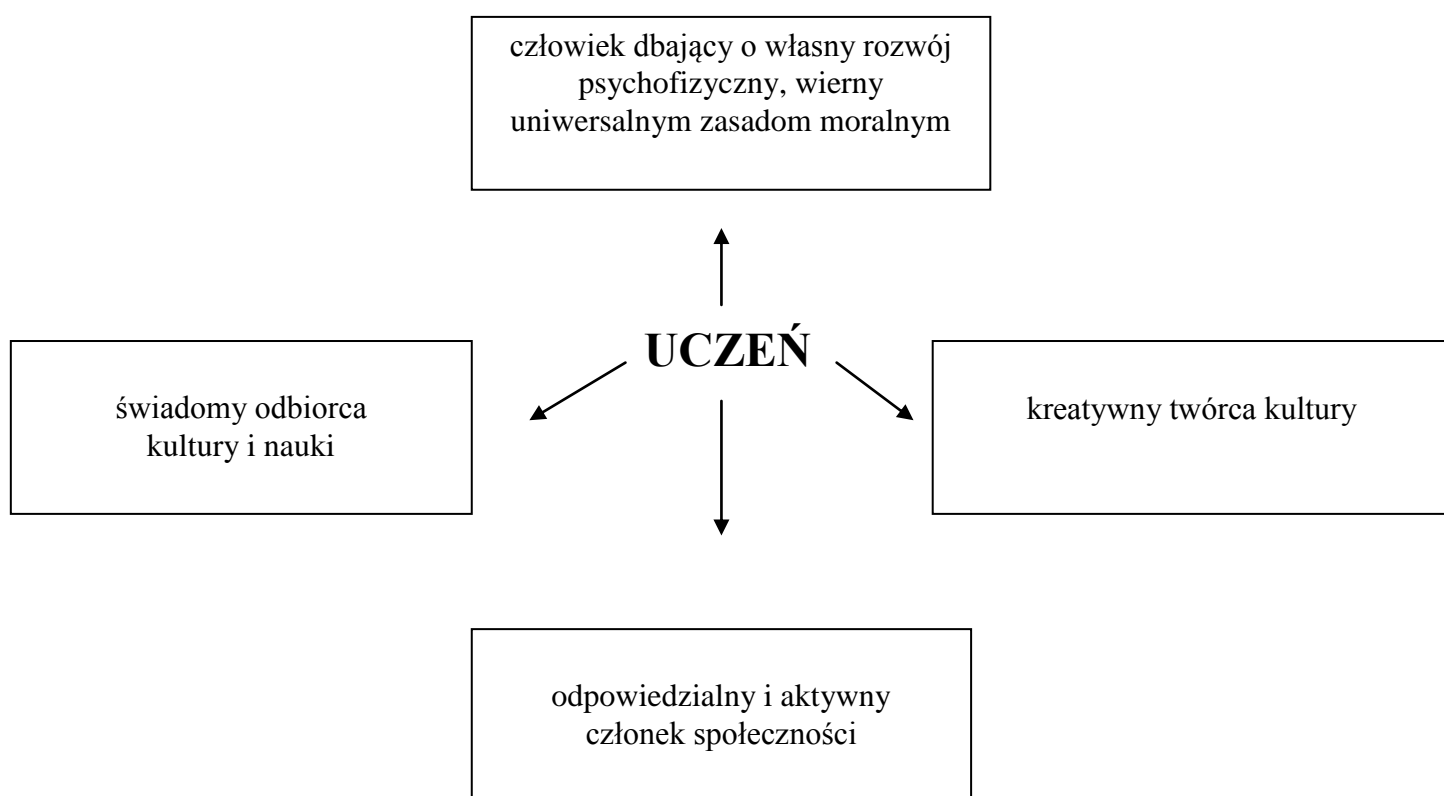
człowiek dbający o własny rozwój psychofizyczny, wierny uniwersalnym zasadom moralnym

UCZEŃ

świadomy odbiorca kultury i nauki

kreatywny twórca kultury

odpowiedzialny i aktywny członek społeczności